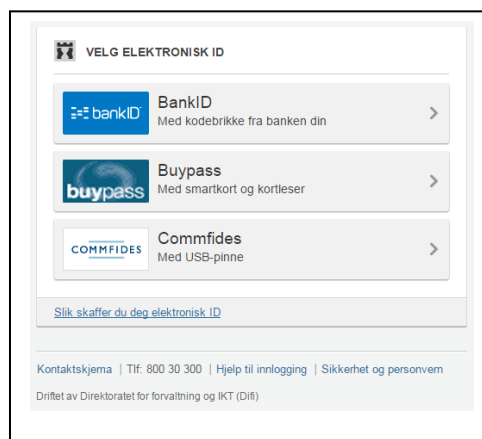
VELG ELEKTRONISK ID

bankID
BankID
Med kodebrikke fra banken din

buypass
Buypass
Med smartkort og kortleser

COMMFIDES
Commfides
Med USB-pinne

Slik skaffer du deg elektronisk ID

Kontaktskjema | Tlf: 800 30 300 | Hjelp til innlogging | Sikkerhet og personvern

Driftet av Direktoratet for forvaltning og IKT (Difi)